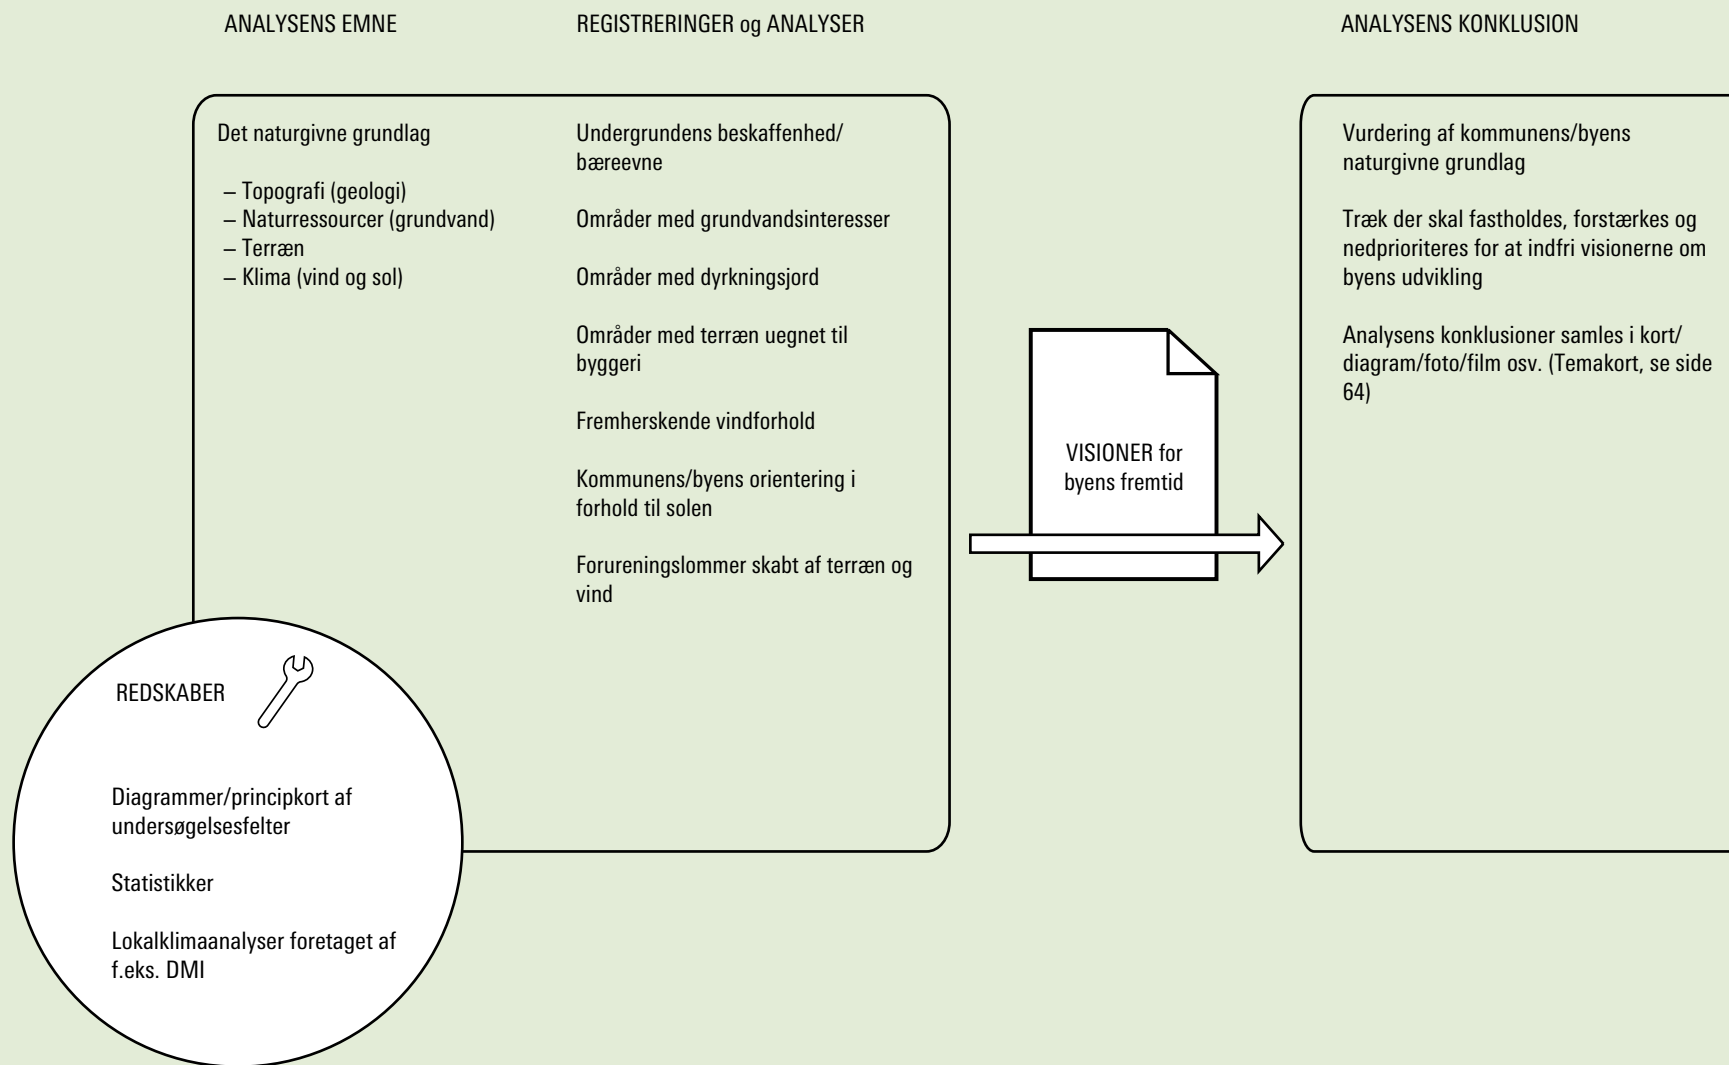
ANALYSENS EMNE

REGISTRERINGER og ANALYSER

ANALYSENS KONKLUSION

Det naturgivne grundlag

– Topografi (geologi)
– Naturressourcer (grundvand)
– Terræn
– Klima (vind og sol)

Undergrundens beskaffenhed/bæreevne

Områder med grundvandsinteresser

Områder med dyrkningsjord

Områder med terræn uegnet til byggeri

Fremherskende vindforhold

Kommunens/byens orientering i forhold til solen

Forureningslommer skabt af terræn og vind

VISIONER for byens fremtid

Vurdering af kommunens/byens naturgivne grundlag

Træk der skal fastholdes, forstærkes og nedprioriteres for at indfri visionerne om byens udvikling

Analysens konklusioner samles i kort/diagram/foto/film osv. (Temakort, se side 64)

REDSKABER

Diagrammer/principkort af undersøgelsesfelter

Statistikker

Lokalklimaanalyser foretaget af f.eks. DMI